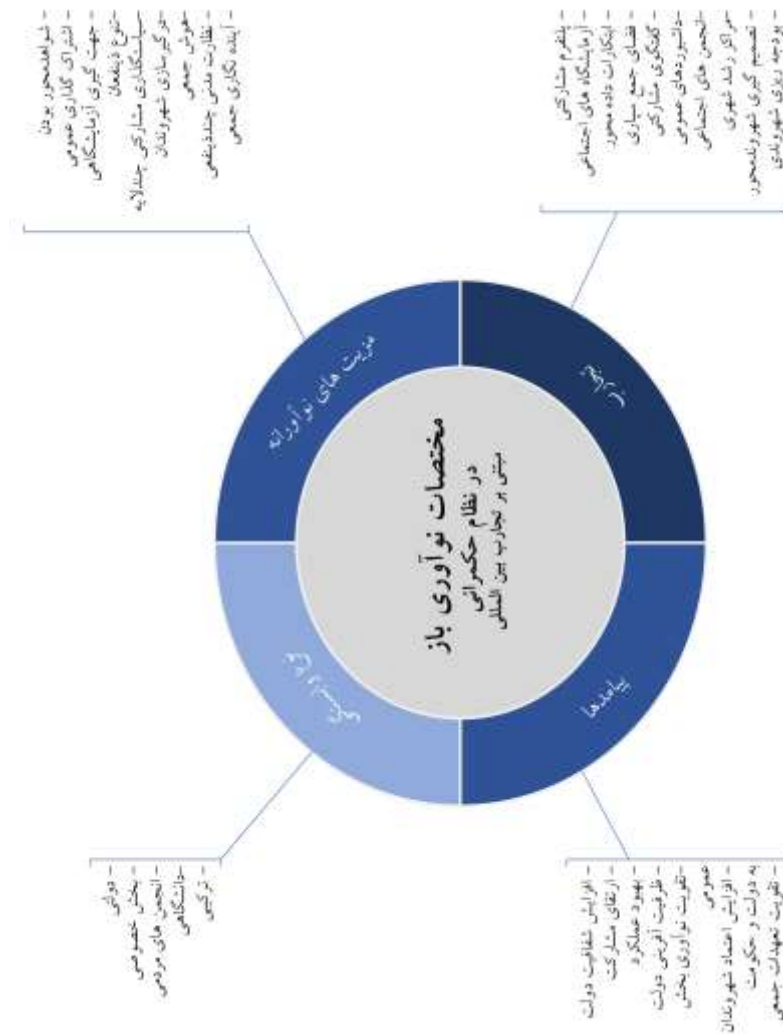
مختصات نوآوری باز
در نظام حکمرانی
مبتنی بر تجارب بین المللی

مزیت های نوآورانه

- شواهدمحور بودن
- اشتراک گذاری عمومی
- جهت گیری آزمایشگاهی
- تنوع ذینفعان
- سیاستگذاری مشارکتی چندلایه
- درگیرسازی شهروندان
- هوش جمعی
- نظارت مدنی چندبعدی
- آینده نگاری جمعی

ابزار

- پلتفرم مشارکتی
- آزمایشگاه های اجتماعی
- ابتکارات داده محور
- فضای جمع سپاری
- کنکاش مشارکتی
- داوشپوه های عمومی
- انجمن های اجتماعی
- مراکز رشد شهری
- تصمیم گیری شهروندمحور
- بودجه ریزی شهروندی

پیامدها

- افزایش شفافیت دولت
- ارتقای مشارکت
- بهبود عملکرد
- ظرفیت آفرینی دولت
- تقویت نوآوری بخش عمومی
- افزایش اعتماد شهروندان به دولت و حکومت
- تقویت تعهدات جمعی

بازیگران

- دولتی
- بخش خصوصی
- انجمن های مردمی
- دانشگاهی
- ترکیبی